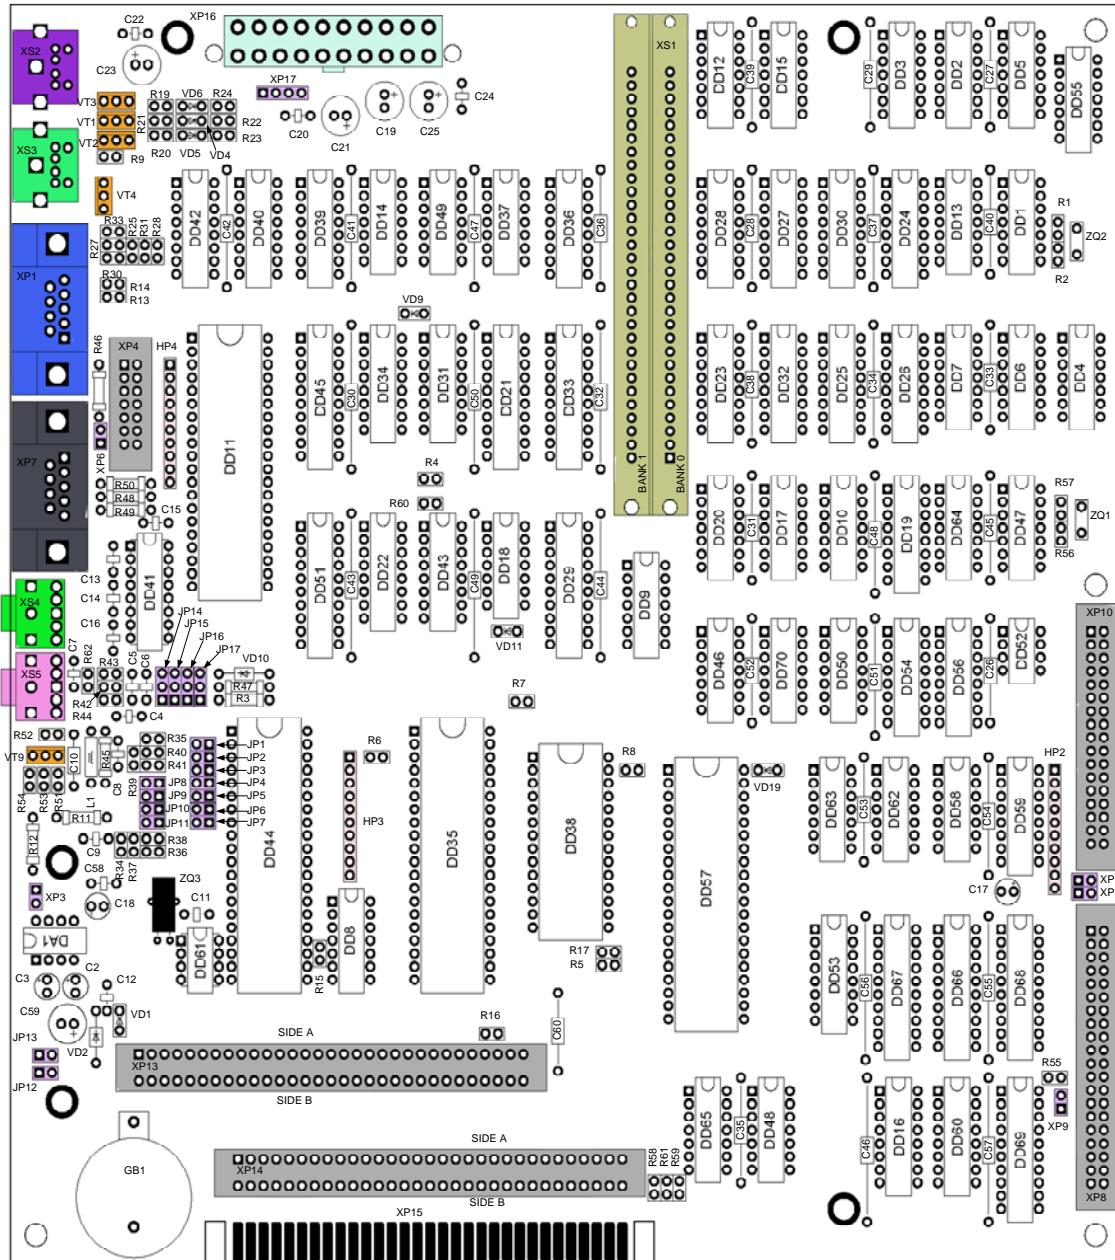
C22
XP16
XS2
C23
XP17
VT3
R19
VD6
R24
C24
VT1
R21
R22
C20
C19
C25
VT2
R9
R20
VD5
R23
VD4
C21
XS3
VT4
R33
R25
R31
R28
R27
DD42
C42
DD40
DD39
C41
DD14
DD49
C47
DD37
DD36
C36
XS1
DD12
C39
DD15
C29
DD3
DD2
C27
DD5
DD55
DD28
C28
DD27
DD30
C37
DD24
DD13
C40
DD1
R1
ZQ2
R2
XP1
R30
R14
R13
VD9
R46
XP4
HP4
DD11
DD45
C30
DD34
DD31
C50
DD21
DD33
C32
DD23
C38
DD32
DD25
C34
DD26
DD7
C33
DD6
DD4
XP7
XP6
R4
BANK 1
BANK 0
R50
R48
R49
C15
R60
R57
DD20
C31
DD17
DD10
C48
DD19
DD64
C45
DD47
ZQ1
R56
DD41
DD51
C43
DD22
DD43
C49
DD18
DD29
C44
DD9
C13
XS4
C14
C16
JP14
JP15
JP16
JP17
VD11
XP10
DD46
C52
DD70
DD50
C51
DD54
DD56
C26
DD52
C7
R62
R43
C5
C6
VD10
XS5
R47
R3
R42
R44
C4
R7
R52
R35
R40
R41
JP1
JP2
JP3
JP4
JP5
JP6
JP7
JP8
JP9
JP10
JP11
R6
R8
VT9
C10
R45
C8
R39
DD38
VD19
HP2
R54
R53
R51
L1
R11
R12
R38
R36
HP3
DD44
DD35
DD57
DD63
C53
DD62
DD58
C54
DD59
C58
R34
R37
C9
C17
XP
XP
XP3
C18
ZQ3
C11
DA1
DD61
DD8
R15
R17
R5
DD53
C56
DD67
DD66
C55
DD68
C3
C2
C12
C59
VD1
R16
C60
JP13
VD2
SIDE A
XP13
SIDE B
JP12
R55
XP9
DD65
C35
DD48
C46
DD16
DD60
C57
DD69
GB1
SIDE A
XP14
R58
R61
R59
SIDE B
XP8
XP15